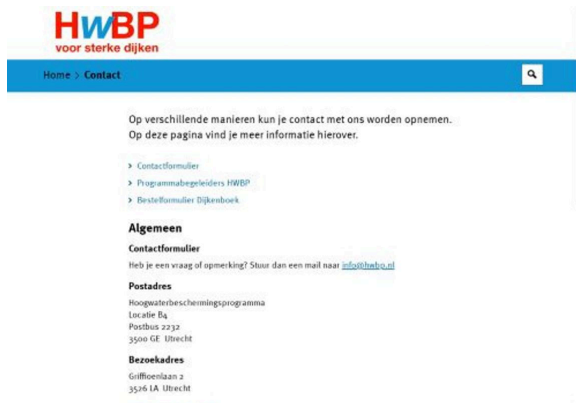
HWBP
voor sterke dijken

Home > Contact

Op verschillende manieren kun je contact met ons worden opnemen. Op deze pagina vind je meer informatie hierover.

> Contactformulier
> Programmabegeleiders HWBP
> Bestelformulier Dijkenboek

Algemeen

Contactformulier

Heb je een vraag of opmerking? Stuur dan een mail naar info@hwbp.nl

Postadres

Hoogwaterbeschermingsprogramma
Locatie B4
Postbus 2232
3500 GE Utrecht

Bezoekadres

Griffioenlaan 2
3526 LA Utrecht